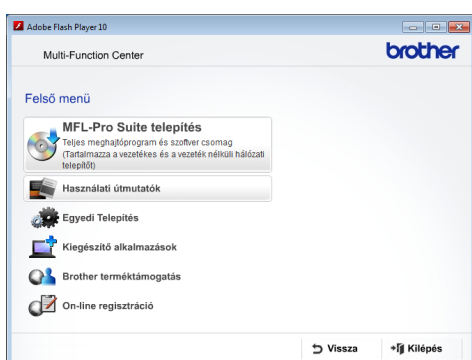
Adobe Flash Player 10

Multi-Function Center

brother

Felső menü

MFL-Pro Suite telepítés

Teljes meghajtóprogram és szoftver csomag (Tartalmazza a vezetékes és a vezeték nélküli hálózati telepítőt)

Használati útmutatók

Egyedi Telepítés

Kiegészítő alkalmazások

Brother terméktámogatás

On-line regisztráció

Vissza

Kilépés